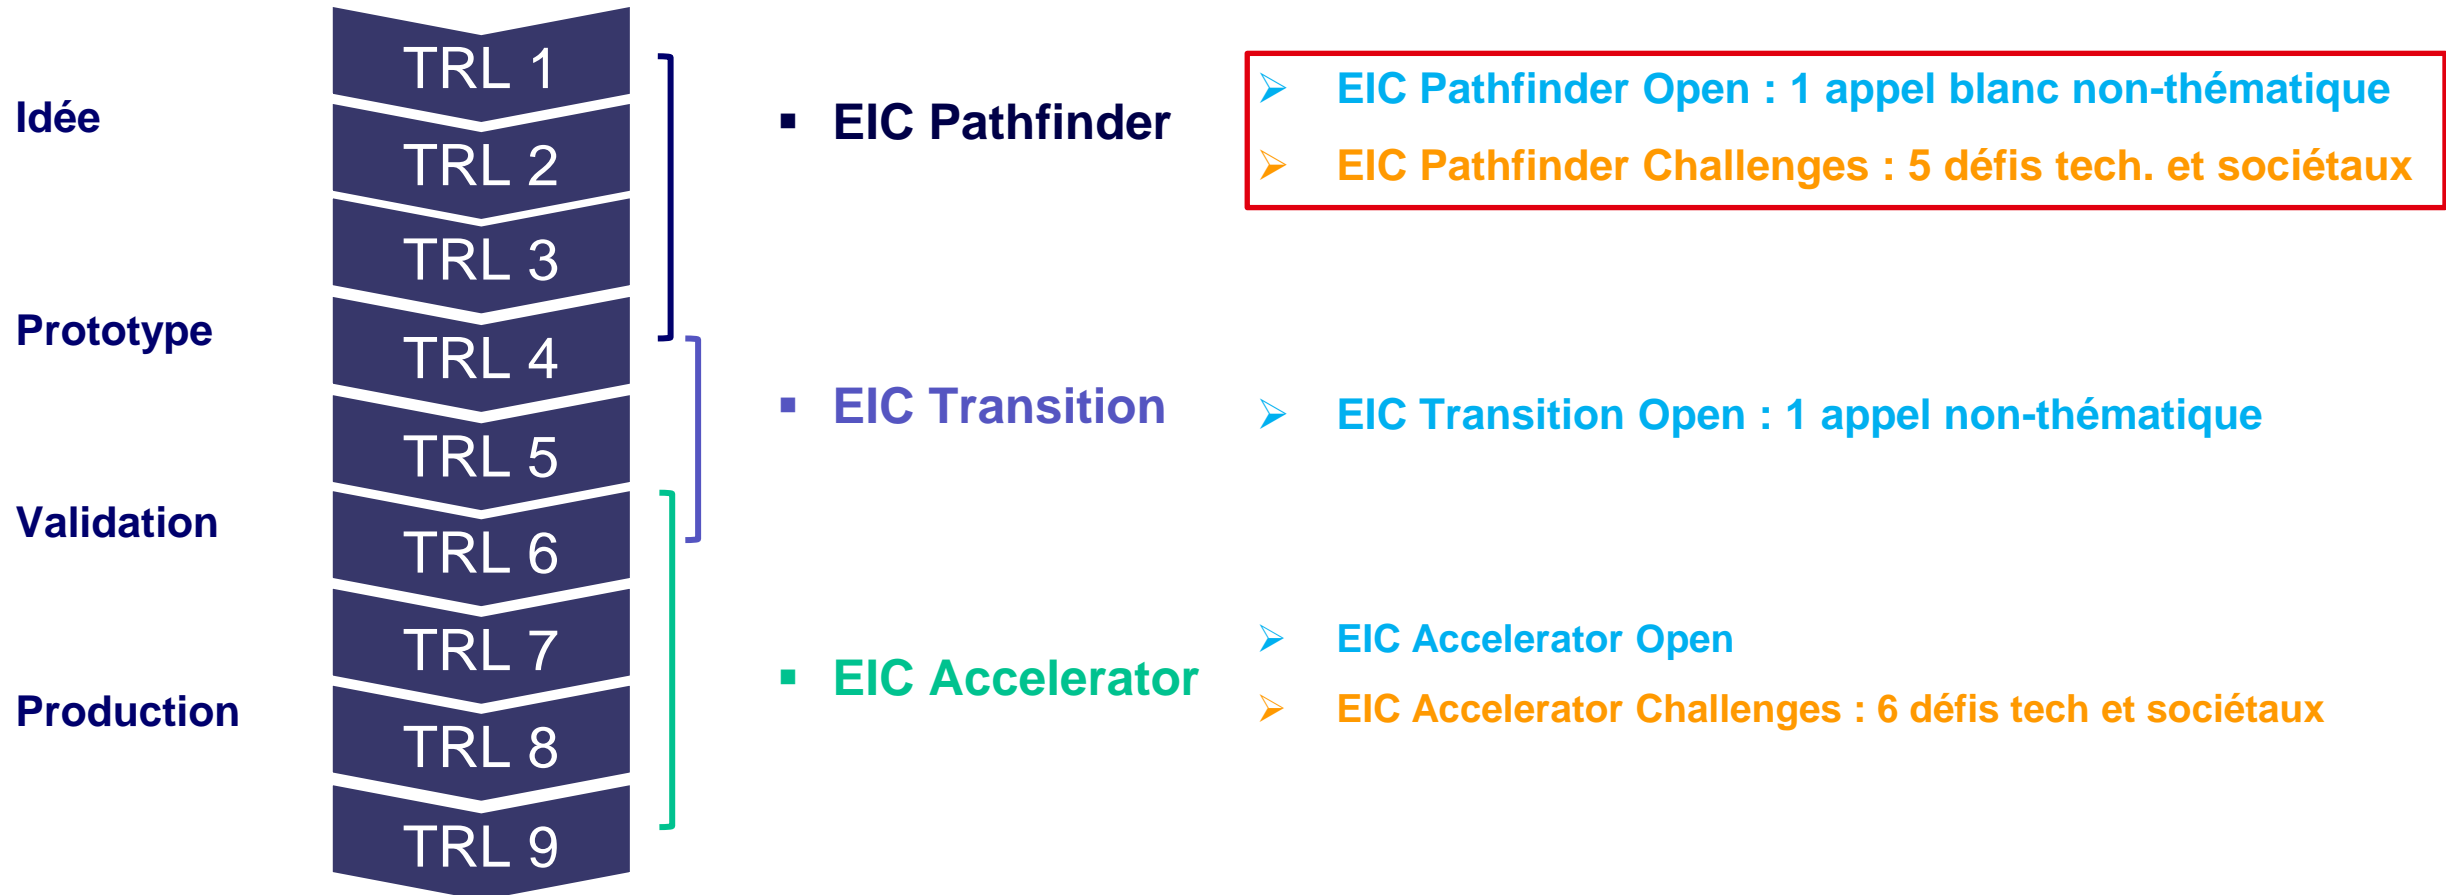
Idée

Prototype

Validation

Production

TRL 1
TRL 2
TRL 3
TRL 4
TRL 5
TRL 6
TRL 7
TRL 8
TRL 9

▪ EIC Pathfinder

➢ EIC Pathfinder Open : 1 appel blanc non-thématique
➢ EIC Pathfinder Challenges : 5 défis tech. et sociétaux

▪ EIC Transition

➢ EIC Transition Open : 1 appel non-thématique

▪ EIC Accelerator

➢ EIC Accelerator Open
➢ EIC Accelerator Challenges : 6 défis tech et sociétaux